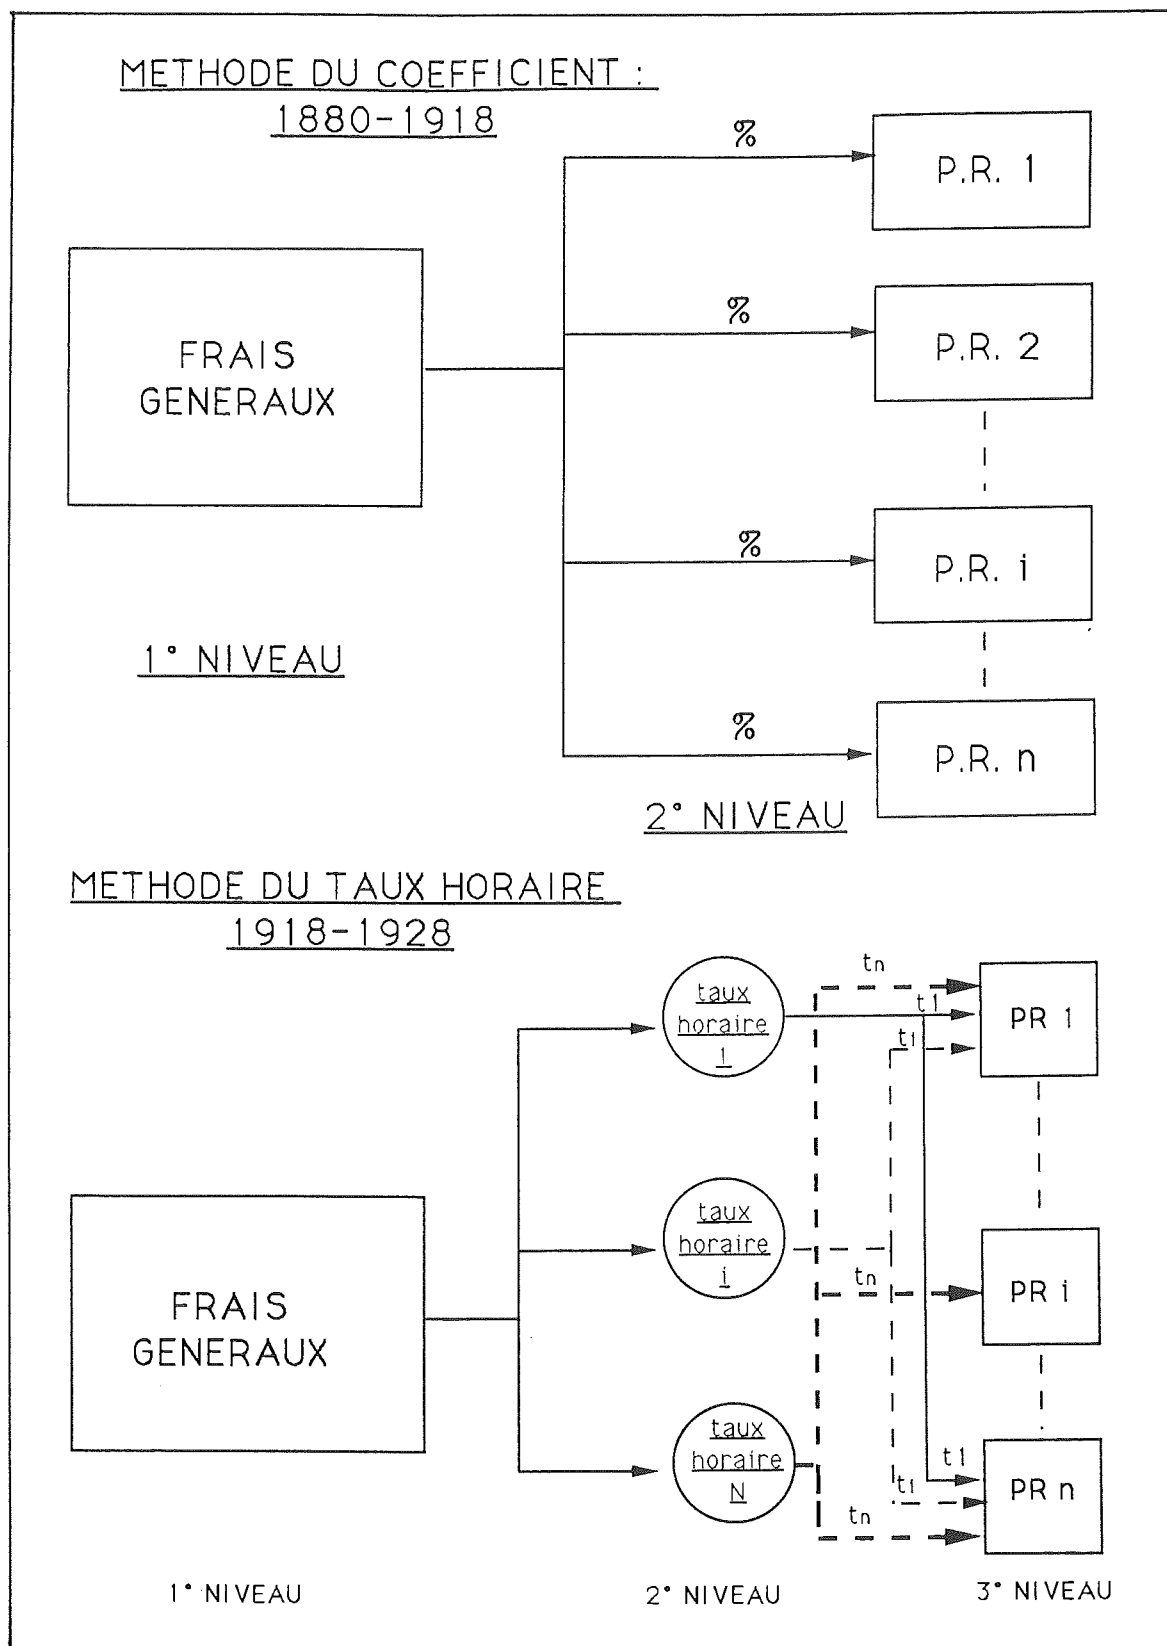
METHODE DU COEFFICIENT :
1880-1918

FRAIS GENERAUX

%
P.R. 1

%
P.R. 2

%
P.R. i

%
P.R. n

1° NIVEAU

2° NIVEAU

METHODE DU TAUX HORAIRE
1918-1928

FRAIS GENERAUX

taux horaire 1

taux horaire i

taux horaire N

tn
t1
t1
PR 1

tn
PR i

t1
t1
tn
PR n

1° NIVEAU

2° NIVEAU

3° NIVEAU